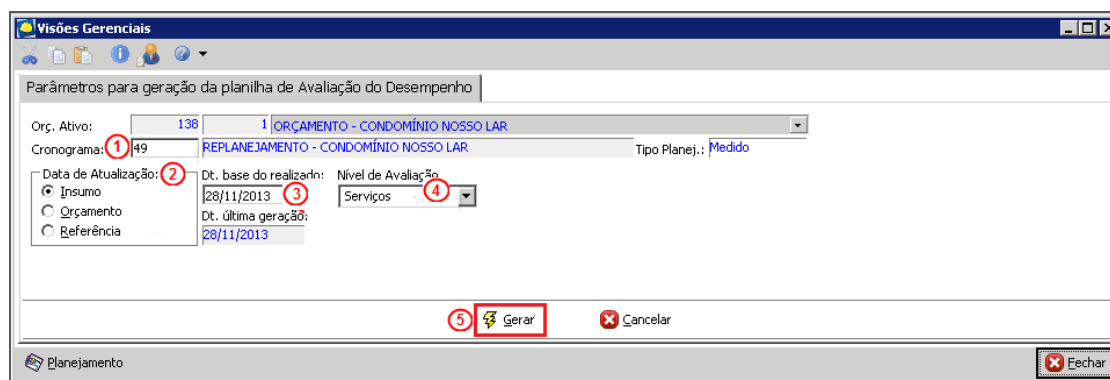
Visões Gerenciais

Parâmetros para geração da planilha de Avaliação do Desempenho

Orç. Ativo: 138 1 ORÇAMENTO - CONDOMÍNIO NOSSO LAR

Cronograma: 1 49 REPLANEJAMENTO - CONDOMÍNIO NOSSO LAR Tipo Planej.: Medido

Data de Atualização: 2
Insumo
Orçamento
Referência

Dt. base do realizado: 28/11/2013 3
Dt. última geração: 28/11/2013

Nível de Avaliação 4
Serviços

5 Gerar
Cancelar

Planejamento
Fechar